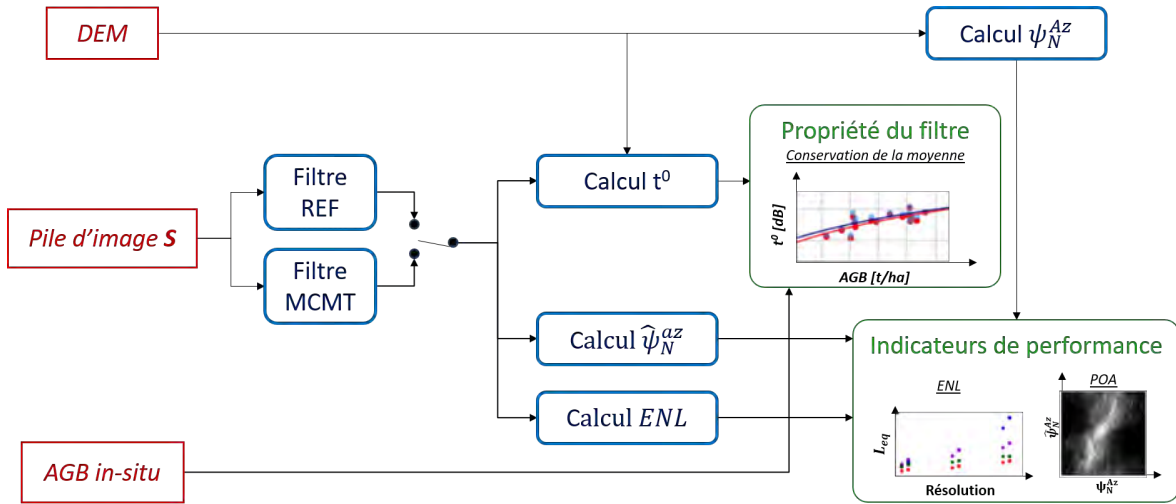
DEM

Calcul $\psi_N^{Az}$

Pile d'image **S**

Filtre REF

Filtre MCMT

Calcul $t^0$

Propriété du filtre

Conservation de la moyenne

$t^0$ [dB]

AGB [t/ha]

Calcul $\widehat{\psi}_N^{az}$

Indicateurs de performance

Calcul $ENL$

ENL

$L_{eq}$

Résolution

POA

$\widehat{\psi}_N^{Az}$

$\psi_N^{Az}$

AGB in-situ